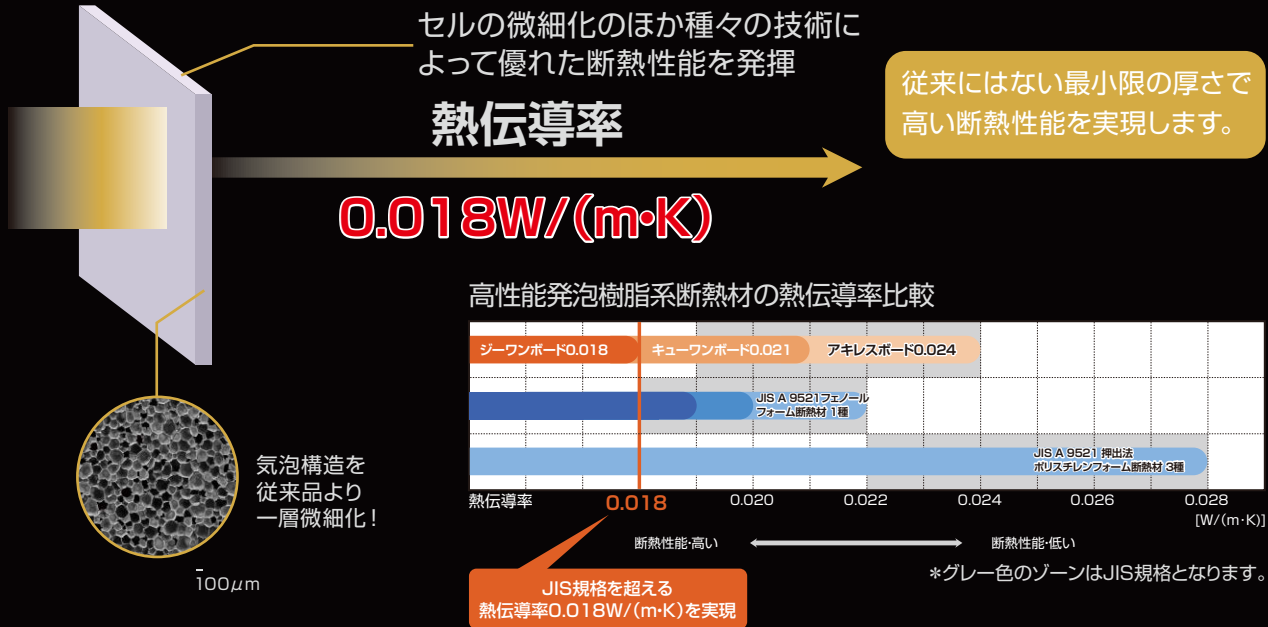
セルの微細化のほか種々の技術によって優れた断熱性能を発揮

熱伝導率

0.018W/(m·K)

従来にはない最小限の厚さで高い断熱性能を実現します。

高性能発泡樹脂系断熱材の熱伝導率比較

ジーワンボード0.018

キューワンボード0.021

アキレスボード0.024

JIS A 9521 フェノールフォーム断熱材 1種

JIS A 9521 押出法ポリスチレンフォーム断熱材 3種

熱伝導率 0.018 0.020 0.022 0.024 0.026 0.028 [W/(m·K)]

断熱性能·高い 断熱性能·低い

気泡構造を従来品より一層微細化！

100$\mu$m

JIS規格を超える熱伝導率0.018W/(m·K)を実現

＊グレー色のゾーンはJIS規格となります。